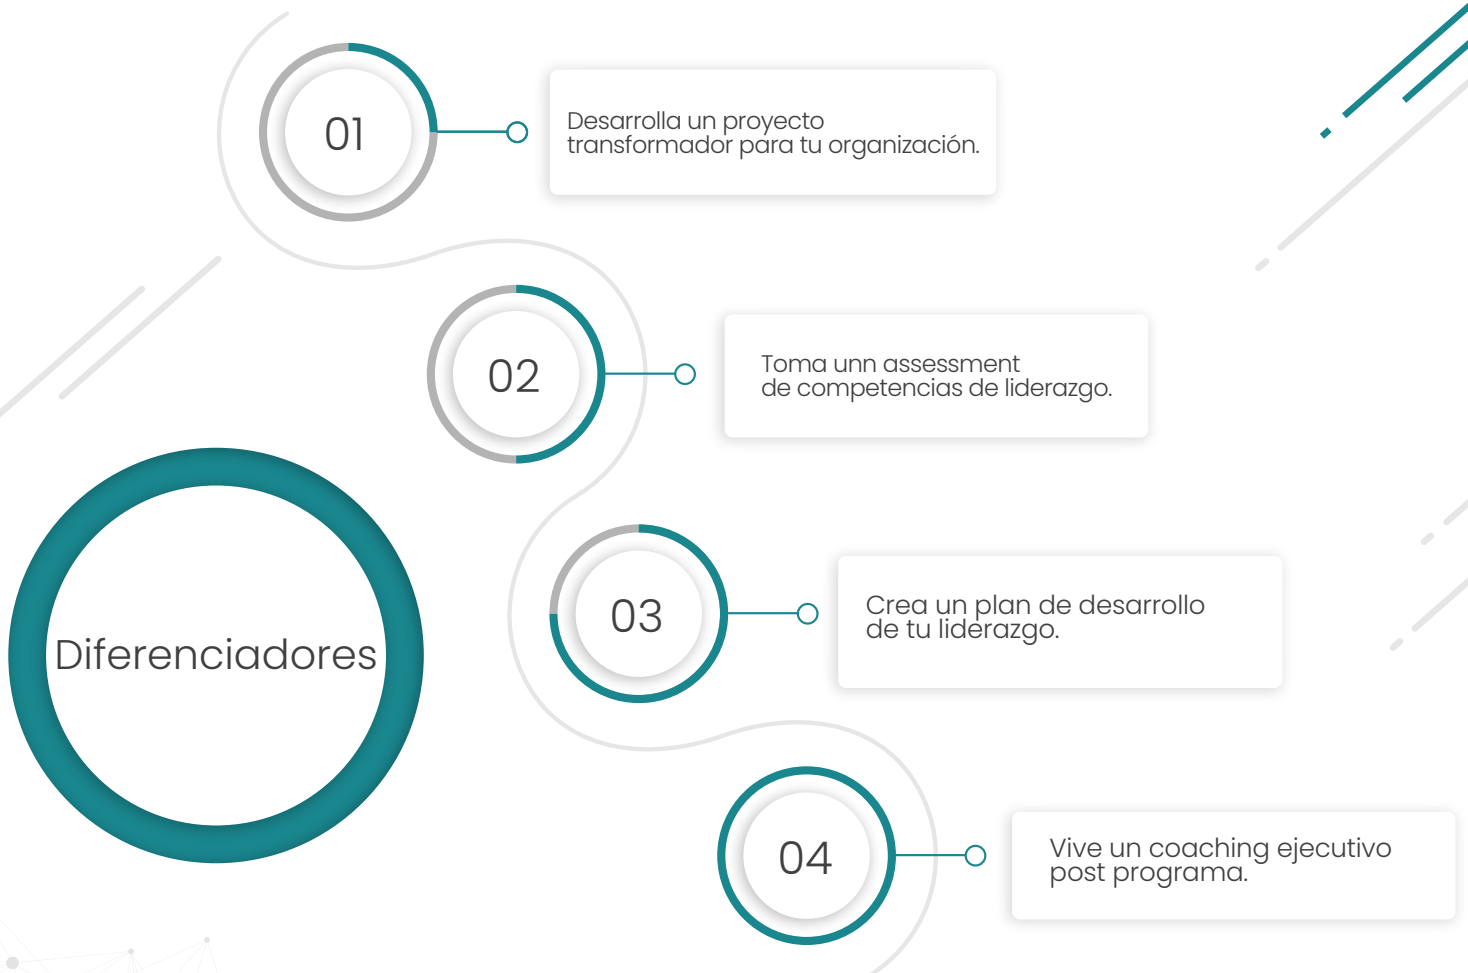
01

Desarrolla un proyecto transformador para tu organización.

02

Toma unn assessment de competencias de liderazgo.

Diferenciadores

03

Crea un plan de desarrollo de tu liderazgo.

04

Vive un coaching ejecutivo post programa.